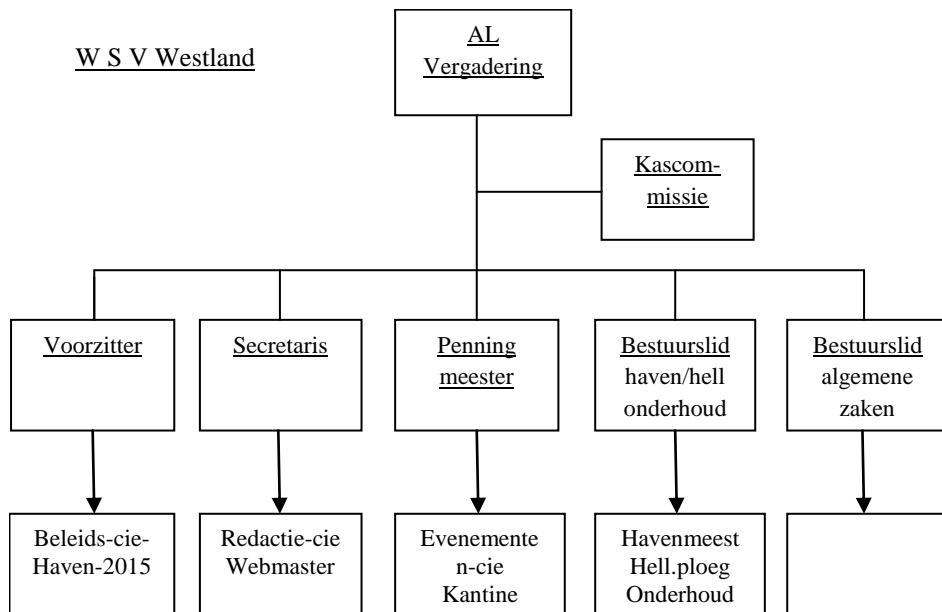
W S V Westland

AL Vergadering

Kascommissie

Voorzitter

Secretaris

Penning meester

Bestuurslid haven/hell onderhoud

Bestuurslid algemene zaken

Beleids-cie-Haven-2015

Redactie-cie Webmaster

Evenementen-cie Kantine

Havenmeest Hell.ploeg Onderhoud